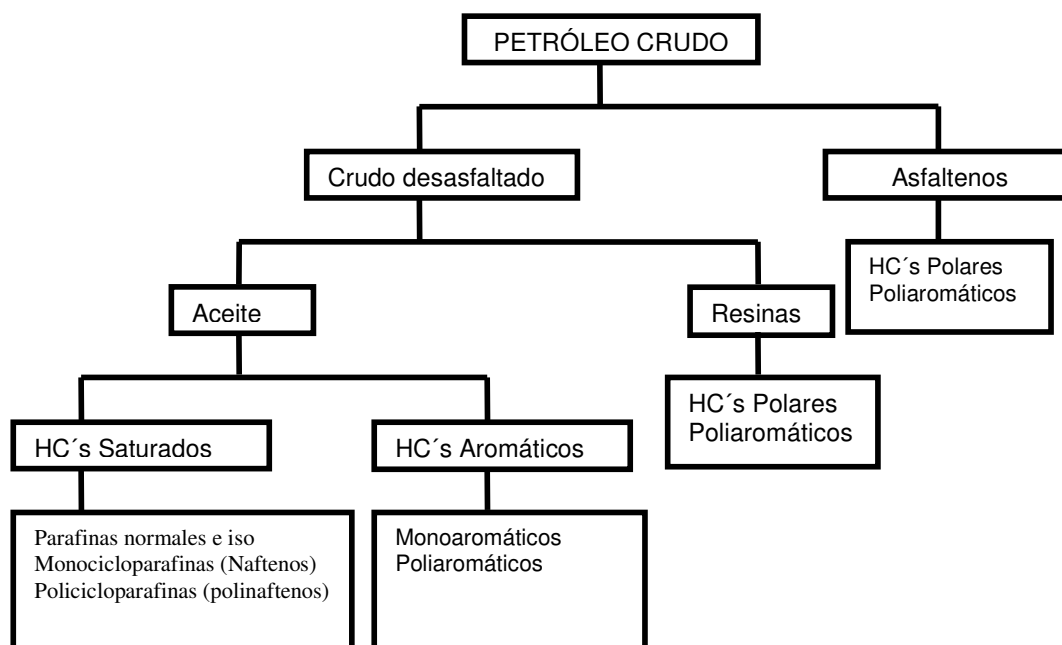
PETRÓLEO CRUDO

Crudo desasfaltado

Asfaltenos

HC´s Polares
Poliaromáticos

Aceite

Resinas

HC´s Polares
Poliaromáticos

HC´s Saturados

HC´s Aromáticos

Parafinas normales e iso
Monocicloparafinas (Naftenos)
Policicloparafinas (polinaftenos)

Monoaromáticos
Poliaromáticos